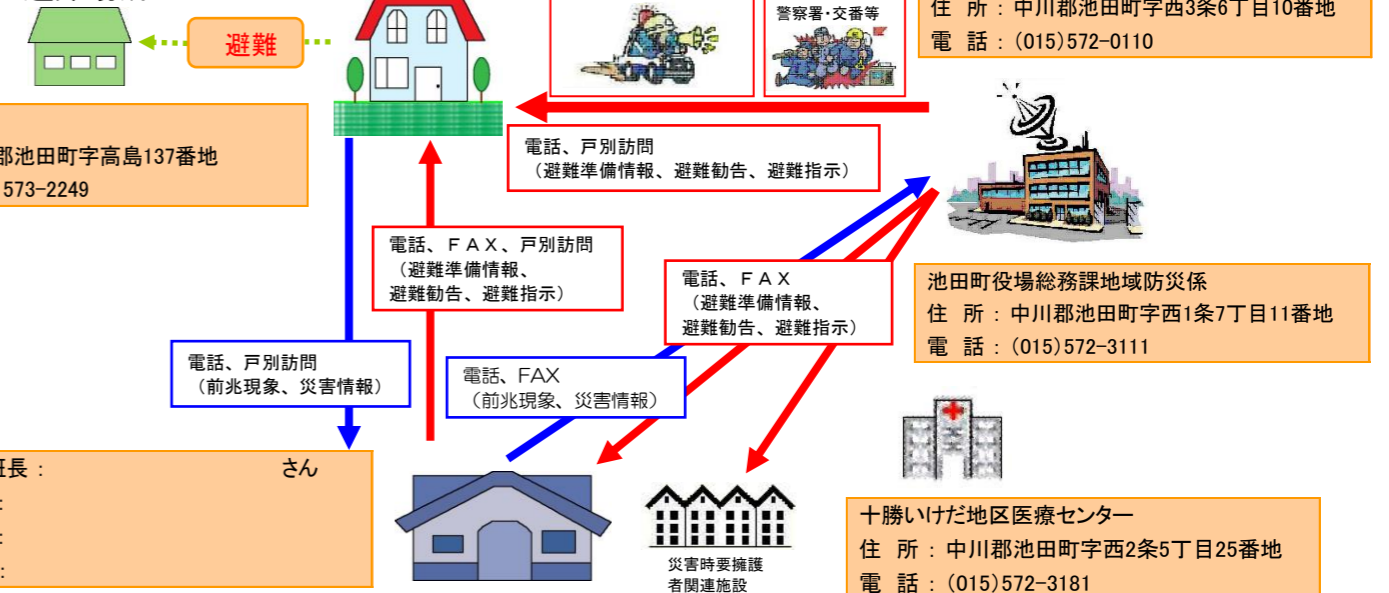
避難

郡池田町字高島137番地

573-2249

警察署・交番等

住　所：中川郡池田町字西3条6丁目10番地

電　話：(015)572-0110

電話、戸別訪問
（避難準備情報、避難勧告、避難指示）

電話、ＦＡＸ、戸別訪問
（避難準備情報、
避難勧告、避難指示）

電話、ＦＡＸ
（避難準備情報、
避難勧告、避難指示）

池田町役場総務課地域防災係

住　所：中川郡池田町字西1条7丁目11番地

電　話：(015)572-3111

電話、戸別訪問
（前兆現象、災害情報）

電話、FAX
（前兆現象、災害情報）

班長：　さん

:

:

:

災害時要援護者関連施設

十勝いけだ地区医療センター

住　所：中川郡池田町字西2条5丁目25番地

電　話：(015)572-3181